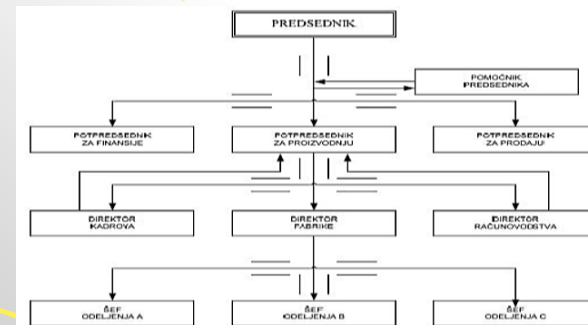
PREDSEDNIK

POMOĆNIK PREDSEDNIKA

POTPREDSEDNIK ZA FINANSIJE

POTPREDSEDNIK ZA PROIZVODNJU

POTPREDSEDNIK ZA PRODAJU

DIREKTOR KADROVA

DIREKTOR FABRIKE

DIREKTOR RAČUNOVODSTVA

ŠEF ODELJENJA A

ŠEF ODELJENJA B

ŠEF ODELJENJA C